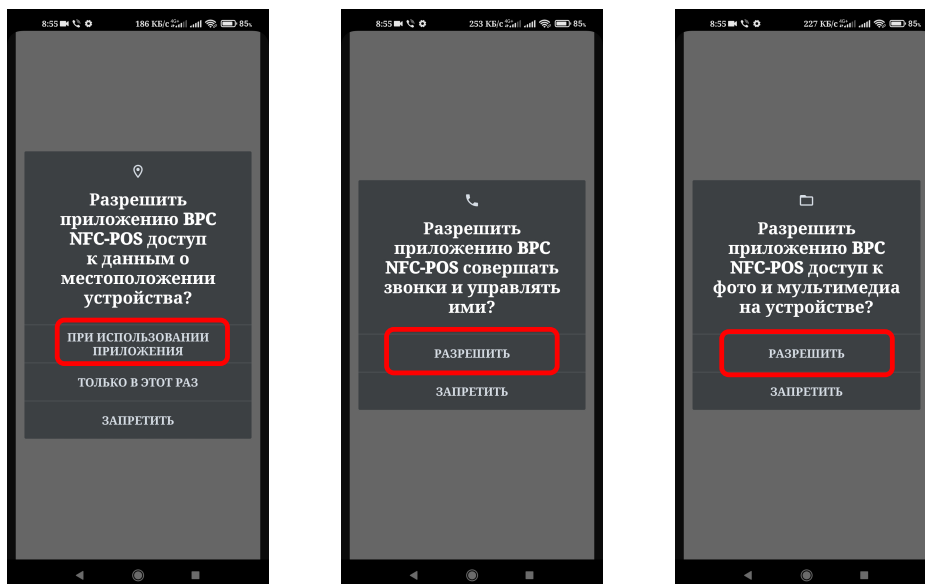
8:55 186 КБ/с 85

Разрешить приложению BPC NFC-POS доступ к данным о местоположении устройства?

ПРИ ИСПОЛЬЗОВАНИИ ПРИЛОЖЕНИЯ

ТОЛЬКО В ЭТОТ РАЗ

ЗАПРЕТИТЬ

8:55 253 КБ/с 85

Разрешить приложению BPC NFC-POS совершать звонки и управлять ими?

РАЗРЕШИТЬ

ЗАПРЕТИТЬ

8:55 227 КБ/с 85

Разрешить приложению BPC NFC-POS доступ к фото и мультимедиа на устройстве?

РАЗРЕШИТЬ

ЗАПРЕТИТЬ